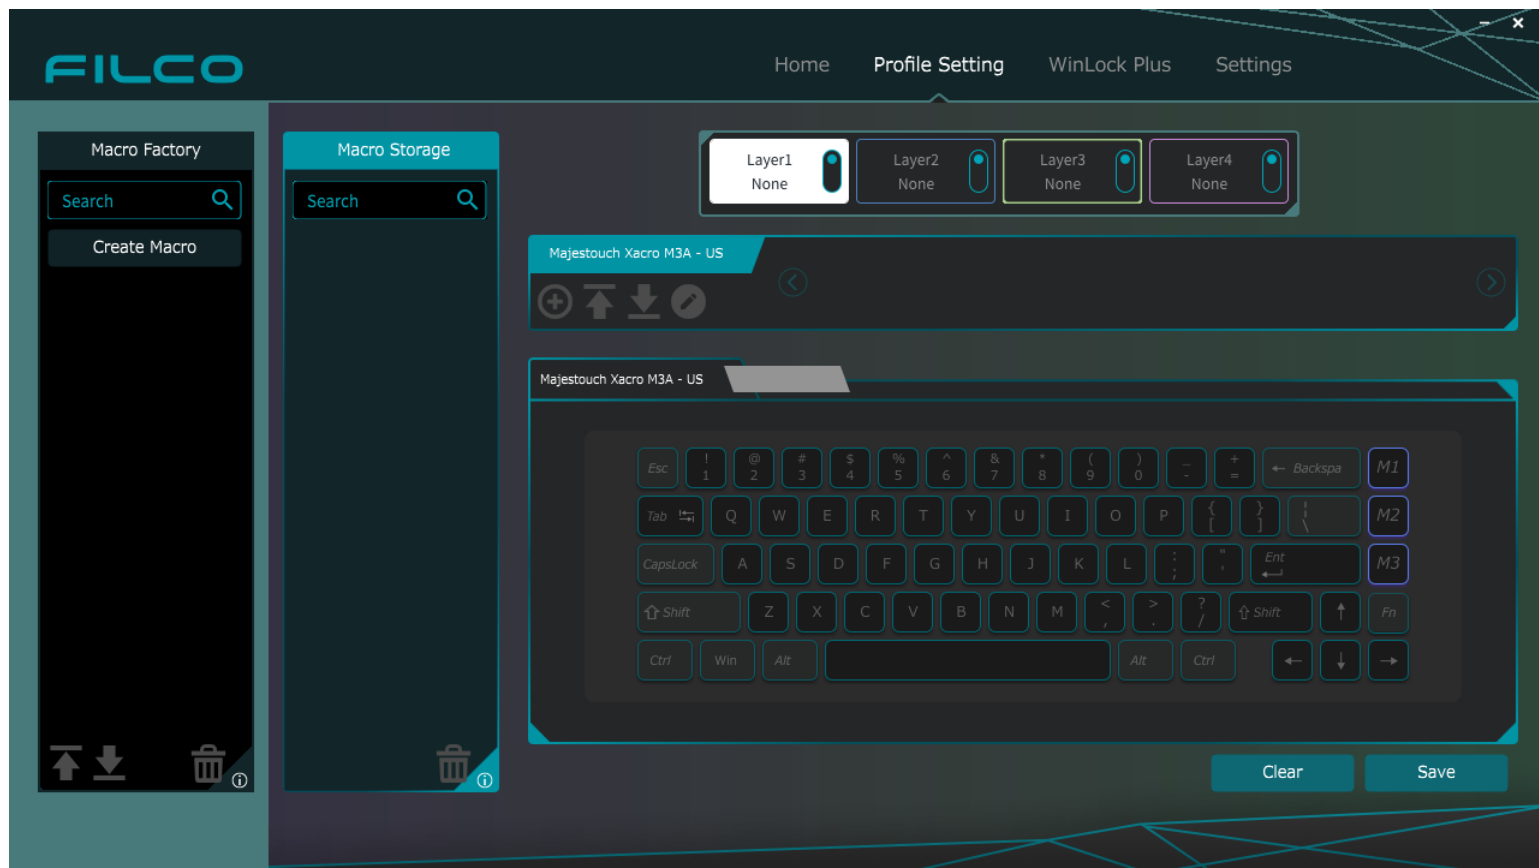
FILCO

Home Profile Setting WinLock Plus Settings

Macro Factory

Search

Create Macro

Macro Storage

Search

Layer1
None

Layer2
None

Layer3
None

Layer4
None

Majestouch Xacro M3A - US

Majestouch Xacro M3A - US

Esc ! 1 @ 2 # 3 $ 4 % 5 ^ 6 & 7 * 8 ( 9 ) 0 _ - + = ← Backspa M1

Tab Q W E R T Y U I O P { [ } ] | \ M2

CapsLock A S D F G H J K L : ; " ' Ent M3

Shift Z X C V B N M < , > . ? / Shift ↑ Fn

Ctrl Win Alt Alt Ctrl ← ↓ →

Clear Save